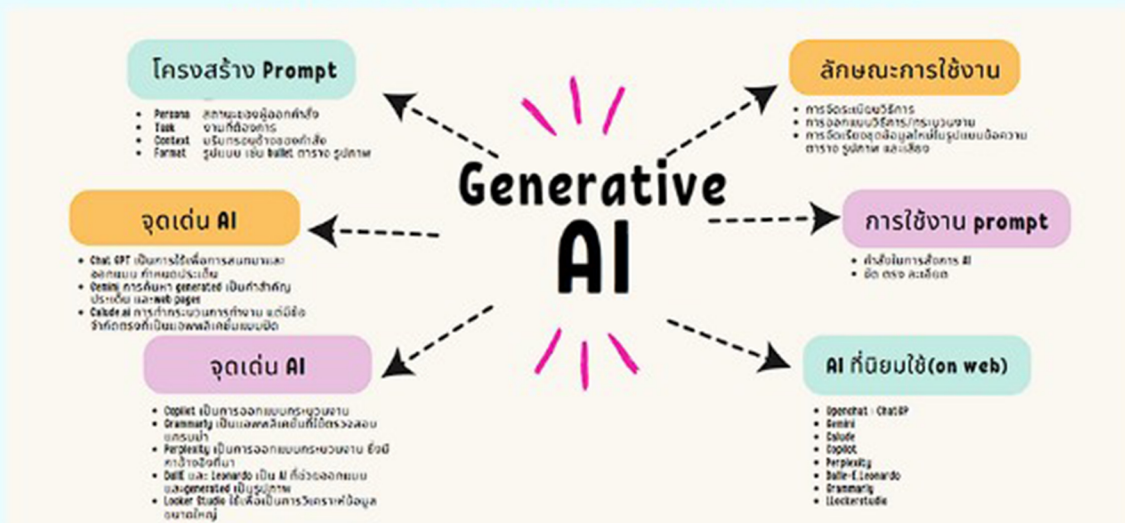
Generative AI

โครงสร้าง Prompt

- Persona สถานะของผู้ออกคำสั่ง
- Task งานที่ต้องการ
- Context บริบทรอบข้างของคำสั่ง
- Format รูปแบบ เช่น bullet ตาราง รูปภาพ

จุดเด่น AI

- Chat GPT เป็นการใช้เพื่อการสนทนาและออกแบบ ทำคนต่อประเด็น
- Gemini การค้นหา generated เป็นคำสำคัญ ประเด็น และ web pages
- Calude ai การทำกระบวนการทำงาน แต่มีข้อจำกัดตรงที่เป็นแอพพลิเคชั่นแบบปิด

จุดเด่น AI

- Copilot เป็นการออกแบบกระบวนงาน
- Grammarly เป็นแอพพลิเคชั่นที่ใช้ตรวจสอบแกรมม่า
- Perplexity เป็นการออกแบบกระบวนงาน ซึ่งมีคำอ้างอิงที่มา
- DallE และ Leonardo เป็น AI ที่ช่วยออกแบบและgenerated เป็นรูปภาพ
- Looker Studio ใช้เพื่อเป็นการวิเคราะห์ข้อมูลขนาดใหญ่

ลักษณะการใช้งาน

- การจัดระเบียบวิธีการ
- การออกแบบวิธีการ/กระบวนงาน
- การจัดเรียงชุดข้อมูลใหม่ในรูปแบบข้อความ ตาราง รูปภาพ และเสียง

การใช้งาน prompt

- คำสั่งในการสั่งการ AI
- ชัด ตรง ละเอียด

AI ที่นิยมใช้(on web)

- Openchat : ChatGP
- Gemini
- Calude
- Copilot
- Perplexity
- Dalle-E,Leonardo
- Grammarly
- Lookerstudio